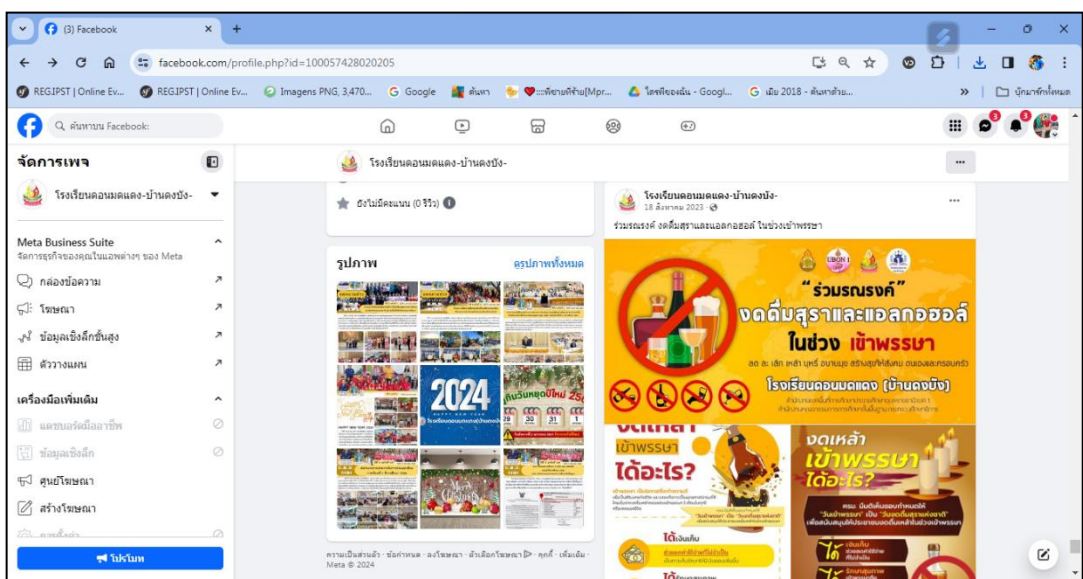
(3) Facebook
facebook.com/profile.php?id=100057428020205
REG.IPST | Online Ev... REG.IPST | Online Ev... Imagens PNG, 3,470... Google ค้นหา ::ทีชายท์ท่าน[Mpr... ไดรฟ์ของฉัน - Googl... เมีย 2018 - ค้นหาด้วย... บุ๊กมาร์กทั้งหมด
ค้นหาบน Facebook
จัดการเพจ
โรงเรียนดอนมดแดง-บ้านดงบัง-
Meta Business Suite
จัดการธุรกิจของคุณในแอพต่างๆ ของ Meta
กล่องข้อความ
โฆษณา
ข้อมูลเชิงลึกขั้นสูง
ตัววางแผน
เครื่องมือเพิ่มเติม
แดชบอร์ดมืออาชีพ
ข้อมูลเชิงลึก
ศูนย์โฆษณา
สร้างโฆษณา
โปรโมท
โรงเรียนดอนมดแดง-บ้านดงบัง-
ยังไม่มีคะแนน (0 รีวิว)
รูปภาพ
ดูรูปภาพทั้งหมด
2024
ความเป็นส่วนตัว · ข้อกำหนด · ลงโฆษณา · ตัวเลือกโฆษณา · คุกกี้ · เพิ่มเติม · Meta © 2024
โรงเรียนดอนมดแดง-บ้านดงบัง-
18 สิงหาคม 2023
ร่วมรณรงค์ งดดื่มสุราและแอลกอฮอล์ ในช่วงเข้าพรรษา
"ร่วมรณรงค์"
งดดื่มสุราและแอลกอฮอล์
ในช่วง เข้าพรรษา
โรงเรียนดอนมดแดง (บ้านดงบัง)
งดเหล้า เข้าพรรษา ได้อะไร?
งดเหล้า เข้าพรรษา ได้อะไร?
ได้เงินเก็บ